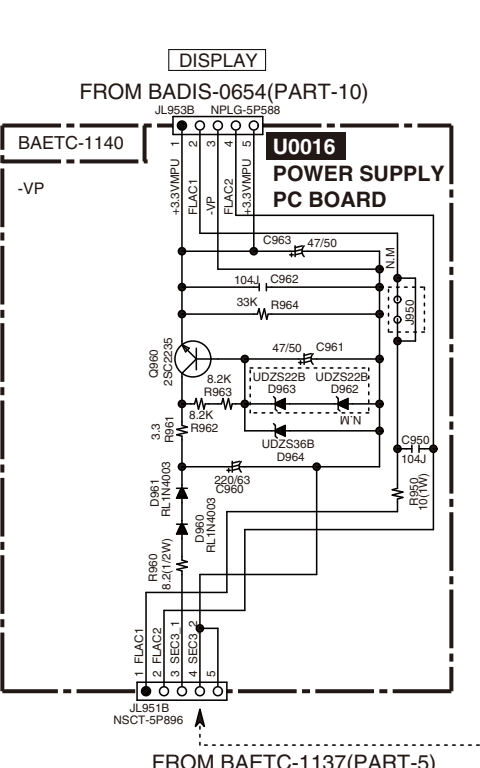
DISPLAY
FROM BADIS-0654(PART-10)
JL953B NPLG-5P588
BAETC-1140
U0016
POWER SUPPLY
PC BOARD
-VP
1 +3.3VMPU
2 FLAC1
3 -VP
4 FLAC2
5 +3.3VMPU
C963 47/50
N.M
104J C962
33K R964
J950
Q960 2SC2235
47/50 C961
8.2K R963
UDZS22B D963
UDZS22B D962
8.2K R962
N.M
3.3 R961
UDZS36B D964
C950 104J
D961 RL1N4003
220/63 C960
D960 RL1N4003
R950 10(1W)
R960 8.2(1/2W)
1 FLAC1
2 FLAC2
3 SEC3
4 SEC3
5
1
2
JL951B
NSCT-5P896
FROM BAETC-1137(PART-5)